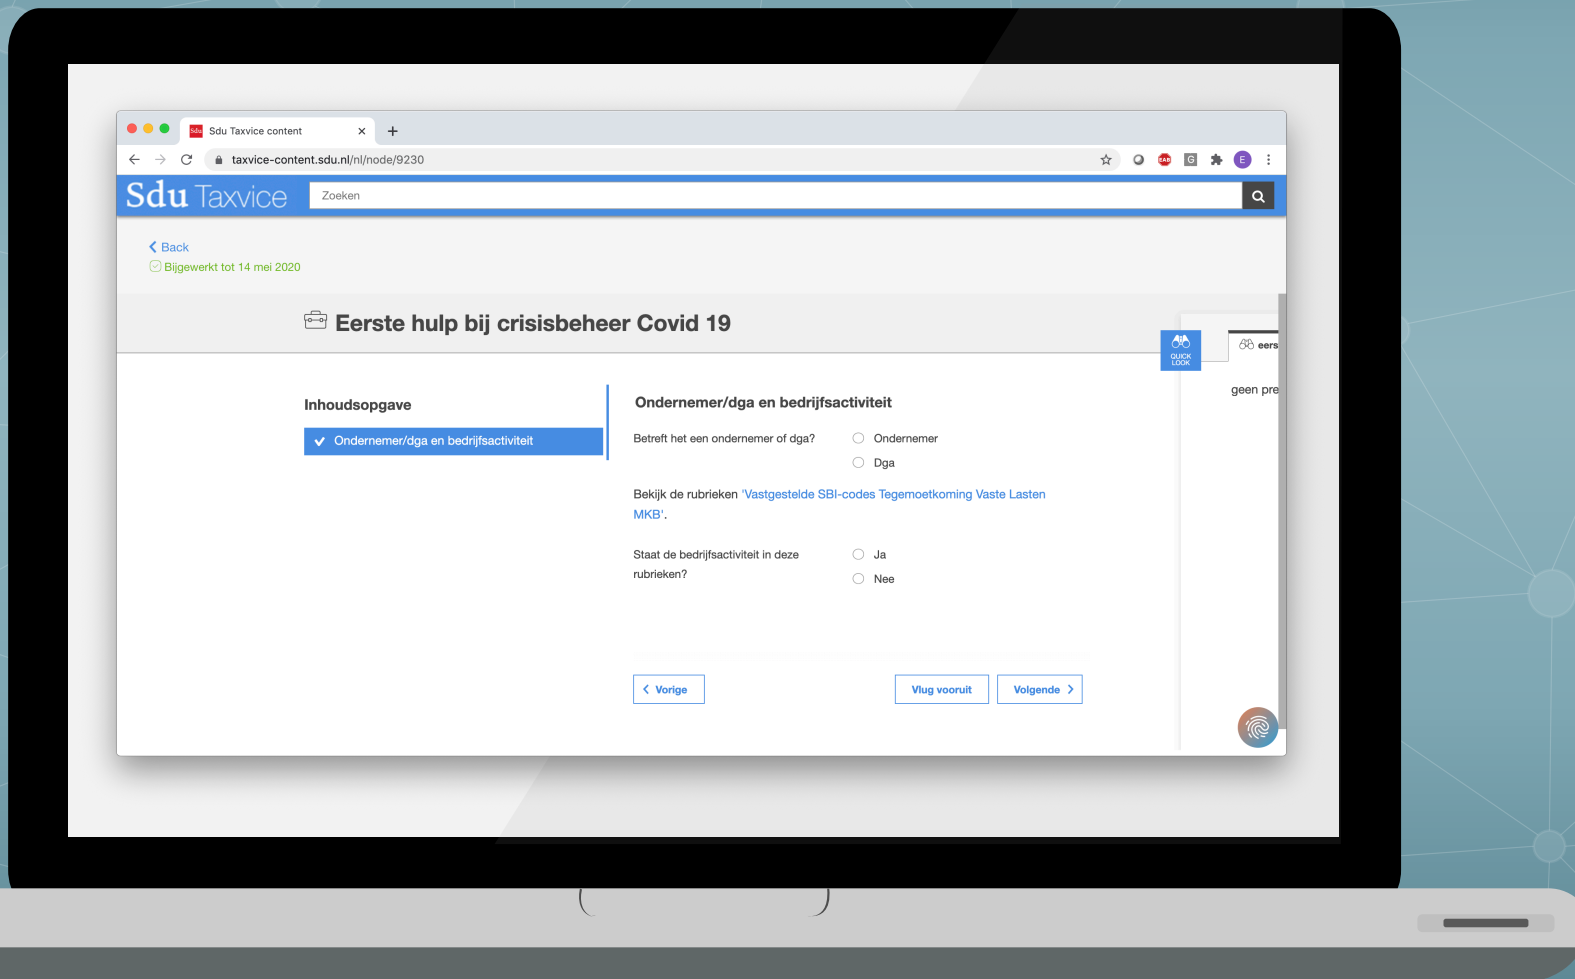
Sdu Taxvice content

taxvice-content.sdu.nl/nl/node/9230

Sdu Taxvice

Zoeken

Back

Bijgewerkt tot 14 mei 2020

Eerste hulp bij crisisbeheer Covid 19

QUICK LOOK

eers

geen pre

Inhoudsopgave

Ondernemer/dga en bedrijfsactiviteit

Ondernemer/dga en bedrijfsactiviteit

Betreft het een ondernemer of dga?

Ondernemer

Dga

Bekijk de rubrieken 'Vastgestelde SBI-codes Tegemoetkoming Vaste Lasten MKB'.

Staat de bedrijfsactiviteit in deze rubrieken?

Ja

Nee

Vorige

Vlug vooruit

Volgende